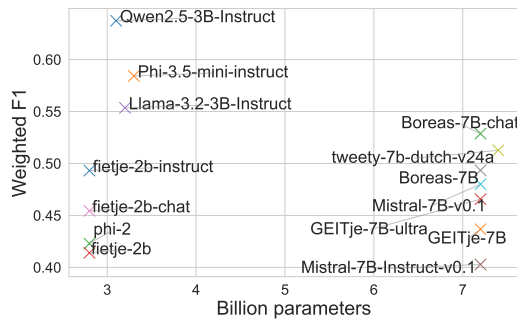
Qwen2.5-3B-Instruct
Phi-3.5-mini-instruct
Llama-3.2-3B-Instruct
fietje-2b-instruct
fietje-2b-chat
phi-2
fietje-2b
Boreas-7B-chat
tweety-7b-dutch-v24a
Boreas-7B
Mistral-7B-v0.1
GEITje-7B-ultra
GEITje-7B
Mistral-7B-Instruct-v0.1

Weighted F1
0.60
0.55
0.50
0.45
0.40

3
4
5
6
7
Billion parameters